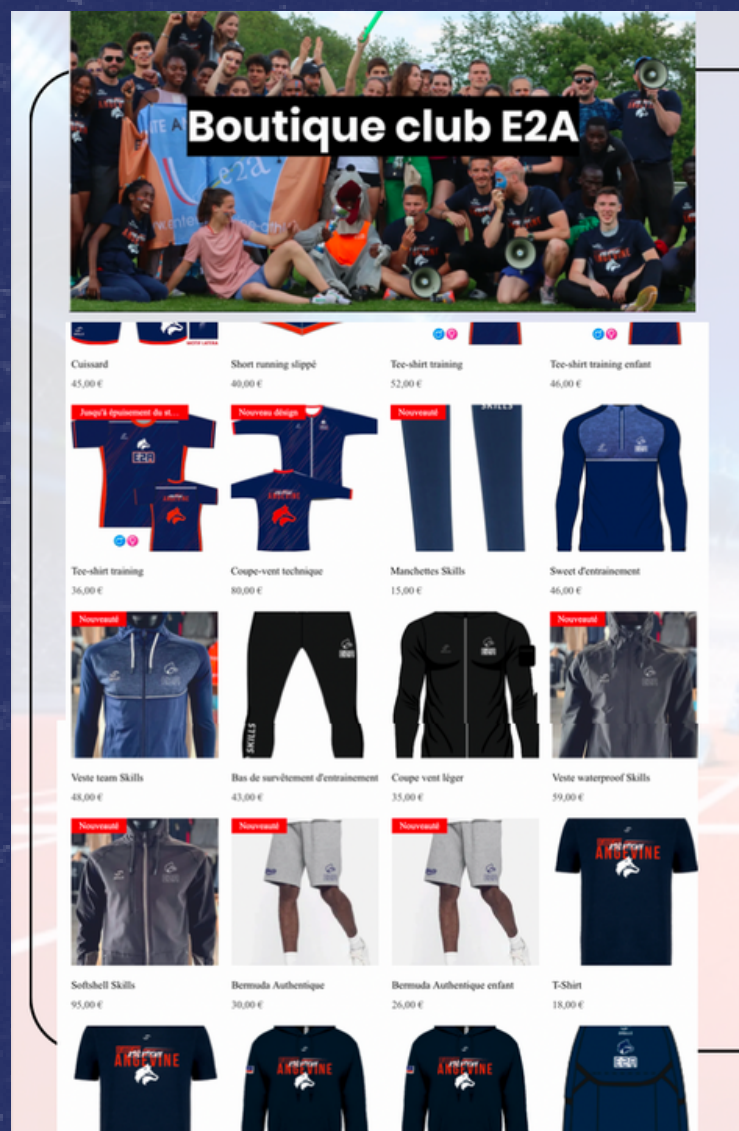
Boutique club E2A

Cuissard
45,00 €

Short running slippé
40,00 €

Tee-shirt training
52,00 €

Tee-shirt training enfant
46,00 €

Jusqu'à épuisement du st...

Nouveau désign

Nouveauté

Tee-shirt training
36,00 €

Coupe-vent technique
80,00 €

Manchettes Skills
15,00 €

Sweet d'entrainement
46,00 €

Nouveauté

Nouveauté

Veste team Skills
48,00 €

Bas de survêtement d'entrainement
43,00 €

Coupe vent léger
35,00 €

Veste waterproof Skills
59,00 €

Nouveauté

Nouveauté

Nouveauté

ANGEVINE

Softshell Skills
95,00 €

Bermuda Authentique
30,00 €

Bermuda Authentique enfant
26,00 €

T-Shirt
18,00 €

ANGEVINE

ANGEVINE

ANGEVINE